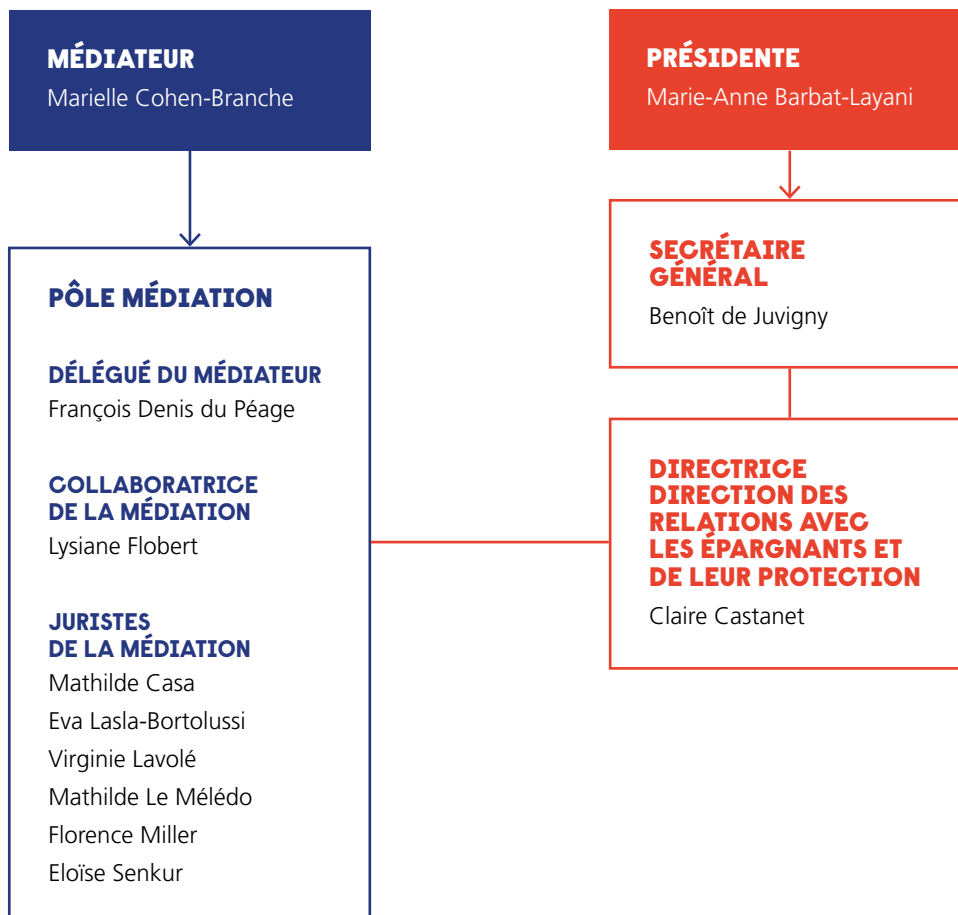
MÉDIATEUR
Marielle Cohen-Branche

PRÉSIDENTE
Marie-Anne Barbat-Layani

PÔLE MÉDIATION

DÉLÉGUÉ DU MÉDIATEUR
François Denis du Péage

COLLABORATRICE DE LA MÉDIATION
Lysiane Flobert

JURISTES DE LA MÉDIATION
Mathilde Casa
Eva Lasla-Bortolussi
Virginie Lavolé
Mathilde Le Mélédo
Florence Miller
Eloïse Senkur

SECRÉTAIRE GÉNÉRAL
Benoît de Juvigny

DIRECTRICE DIRECTION DES RELATIONS AVEC LES ÉPARGNANTS ET DE LEUR PROTECTION
Claire Castanet